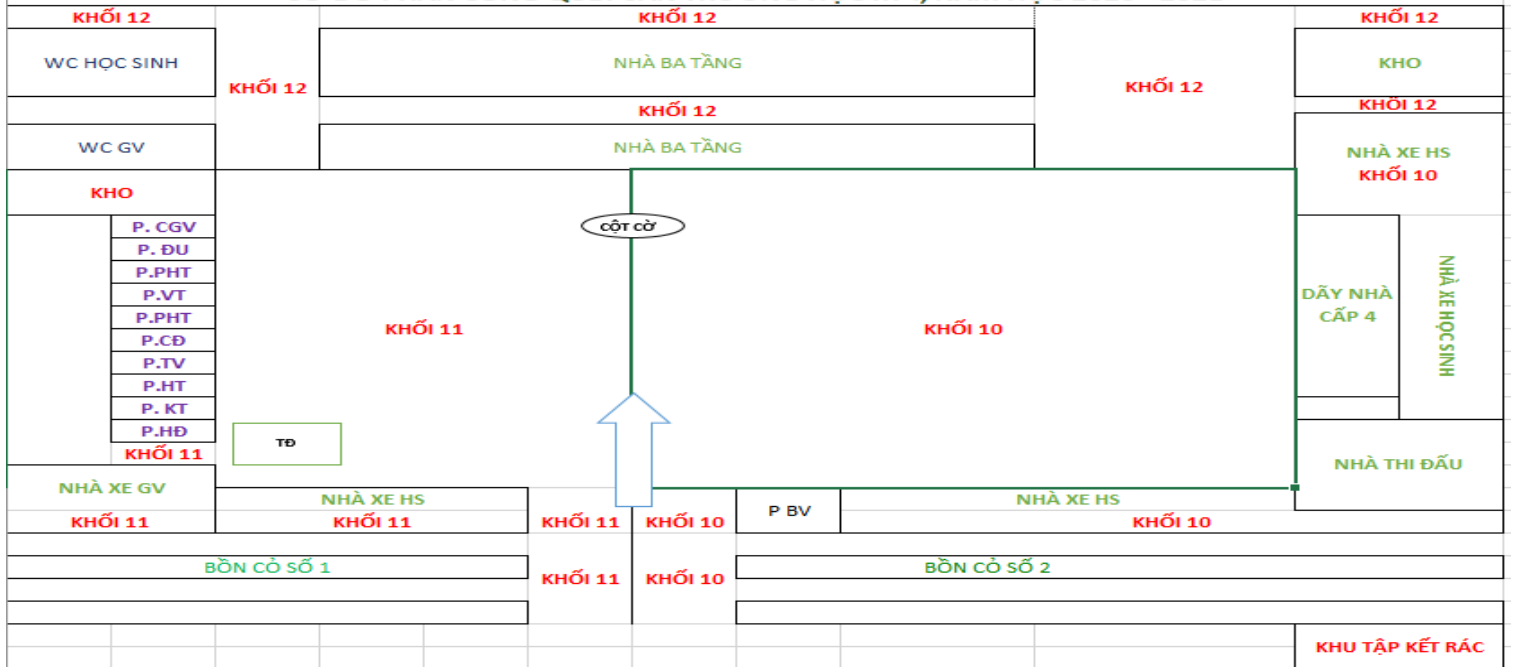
KHỐI 12
KHỐI 12
KHỐI 12

WC HỌC SINH
KHỐI 12
NHÀ BA TẦNG
KHỐI 12
KHO

KHỐI 12
KHỐI 12

WC GV
NHÀ BA TẦNG
NHÀ XE HS
KHỐI 10

KHO

CỘT CỜ

P. CGV
P. ĐU
P.PHT
P.VT
P.PHT
P.CĐ
P.TV
P.HT
P. KT
P.HĐ
KHỐI 11

TĐ

KHỐI 11
KHỐI 10
DÃY NHÀ CẤP 4
NHÀ XE HỌC SINH

NHÀ THI ĐẤU

NHÀ XE GV
NHÀ XE HS
P BV
NHÀ XE HS

KHỐI 11
KHỐI 11
KHỐI 11
KHỐI 10
KHỐI 10

BỒN CỎ SỐ 1
KHỐI 11
KHỐI 10
BỒN CỎ SỐ 2

KHU TẬP KẾT RÁC